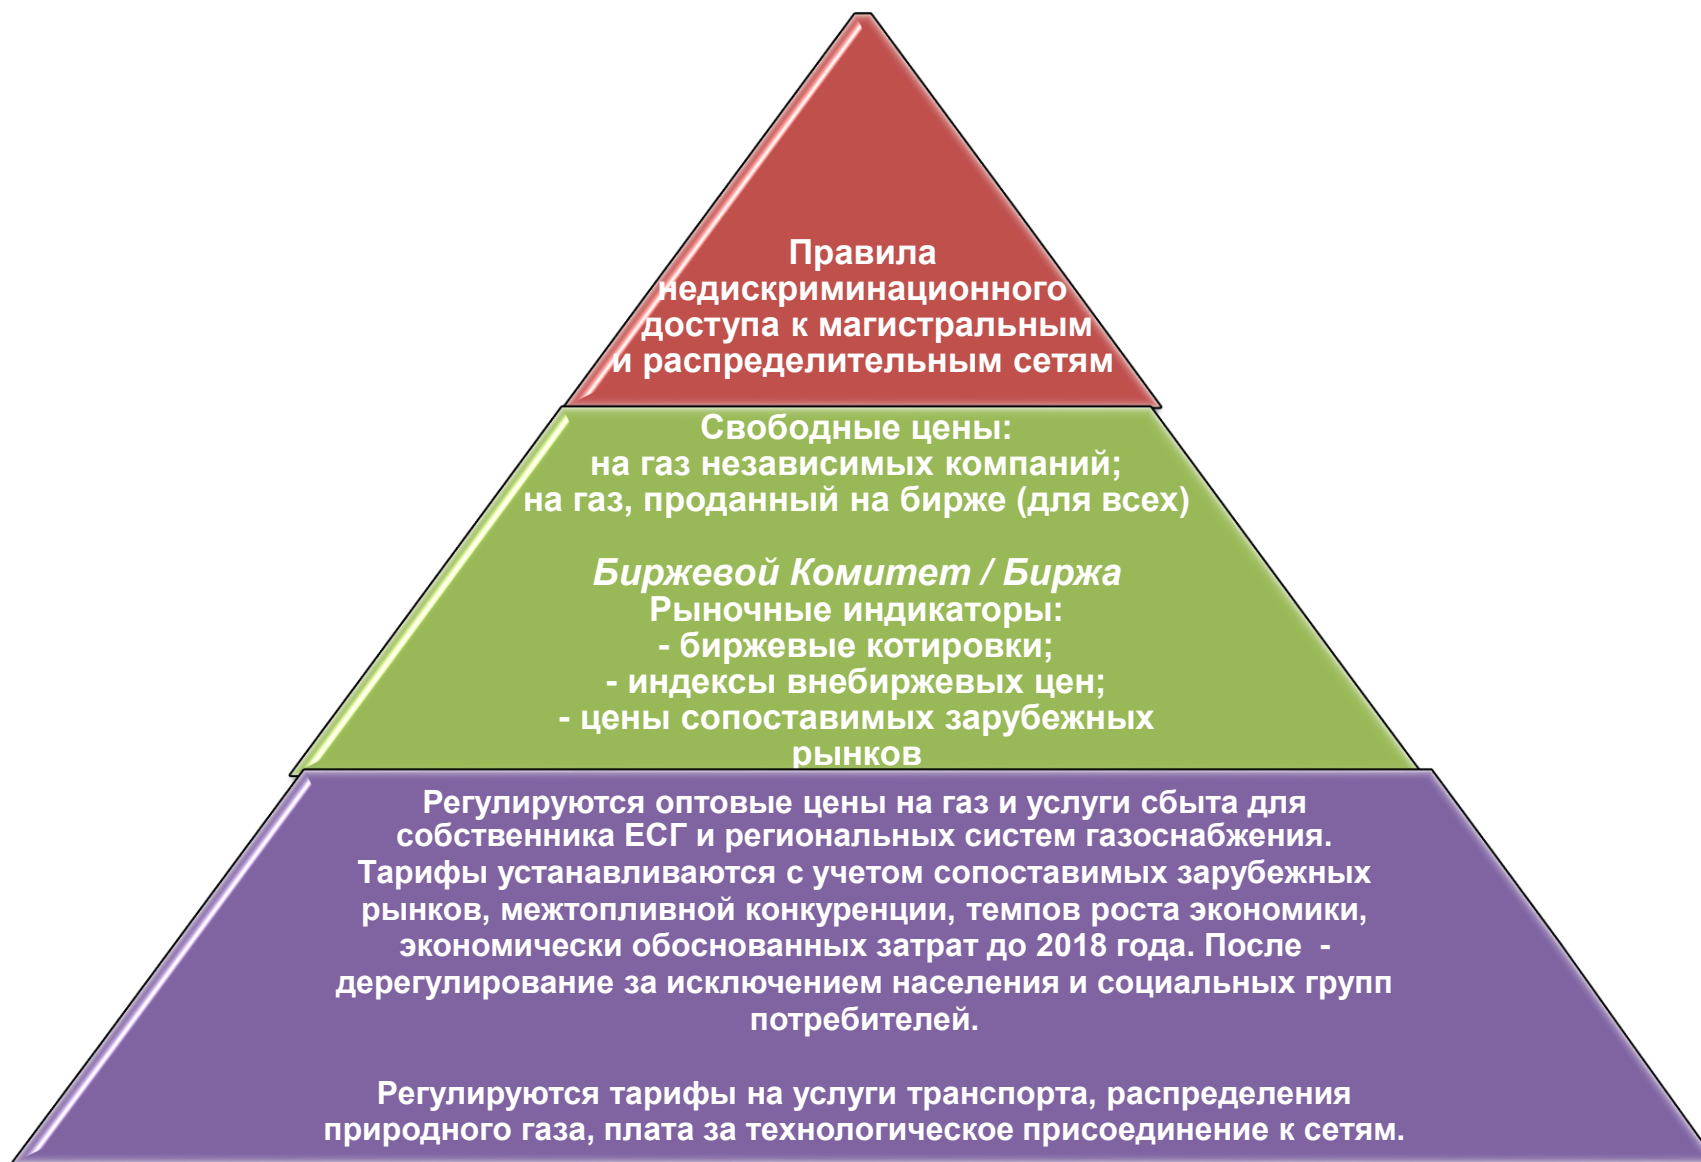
Правила недискриминационного доступа к магистральным и распределительным сетям

Свободные цены:
на газ независимых компаний;
на газ, проданный на бирже (для всех)

*Биржевой Комитет / Биржа*
Рыночные индикаторы:
- биржевые котировки;
- индексы внебиржевых цен;
- цены сопоставимых зарубежных рынков

Регулируются оптовые цены на газ и услуги сбыта для собственника ЕСГ и региональных систем газоснабжения. Тарифы устанавливаются с учетом сопоставимых зарубежных рынков, межтопливной конкуренции, темпов роста экономики, экономически обоснованных затрат до 2018 года. После - дерегулирование за исключением населения и социальных групп потребителей.

Регулируются тарифы на услуги транспорта, распределения природного газа, плата за технологическое присоединение к сетям.